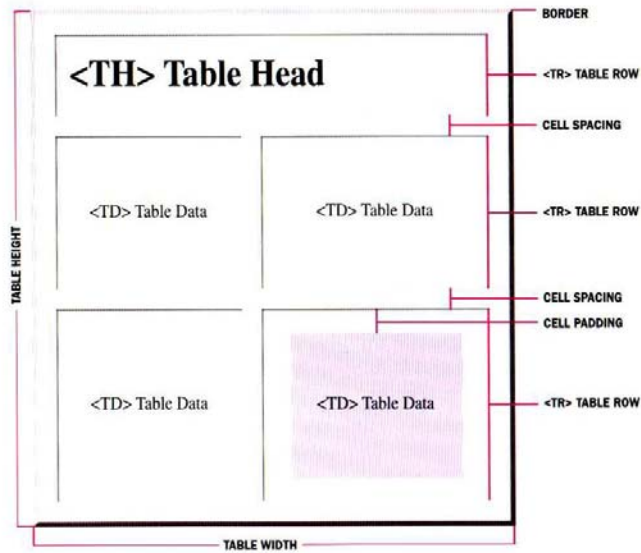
BORDER

<TH> Table Head

<TR> TABLE ROW

CELL SPACING

<TD> Table Data

<TD> Table Data

<TR> TABLE ROW

CELL SPACING

CELL PADDING

<TD> Table Data

<TD> Table Data

<TR> TABLE ROW

TABLE HEIGHT

TABLE WIDTH